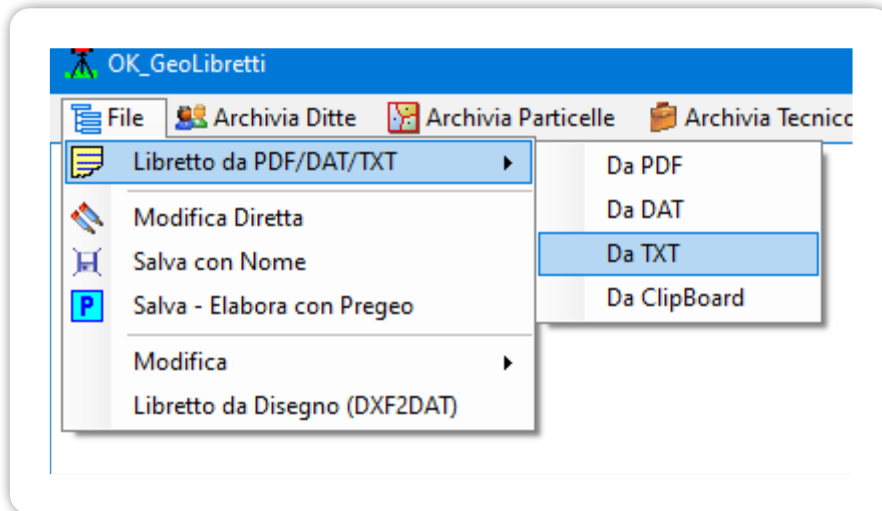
OK_GeoLibretti

File
Archivia Ditte
Archivia Particelle
Archivia Tecnico

Libretto da PDF/DAT/TXT
Modifica Diretta
Salva con Nome
Salva - Elabora con Pregeo
Modifica
Libretto da Disegno (DXF2DAT)

Da PDF
Da DAT
Da TXT
Da ClipBoard